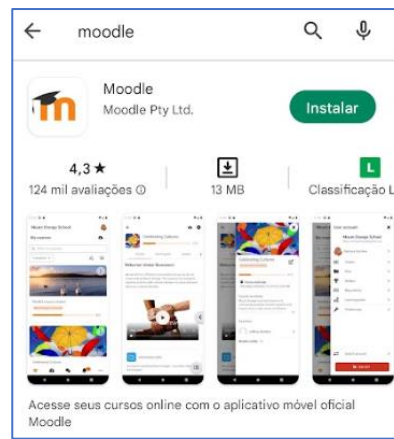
moodle

Moodle
Moodle Pty Ltd.

Instalar

4,3 ★
124 mil avaliações ⓘ

13 MB

L
Classificação L

Mount Orange School
My courses

Celebrating Cultures

Acesse seus cursos online com o aplicativo móvel oficial Moodle